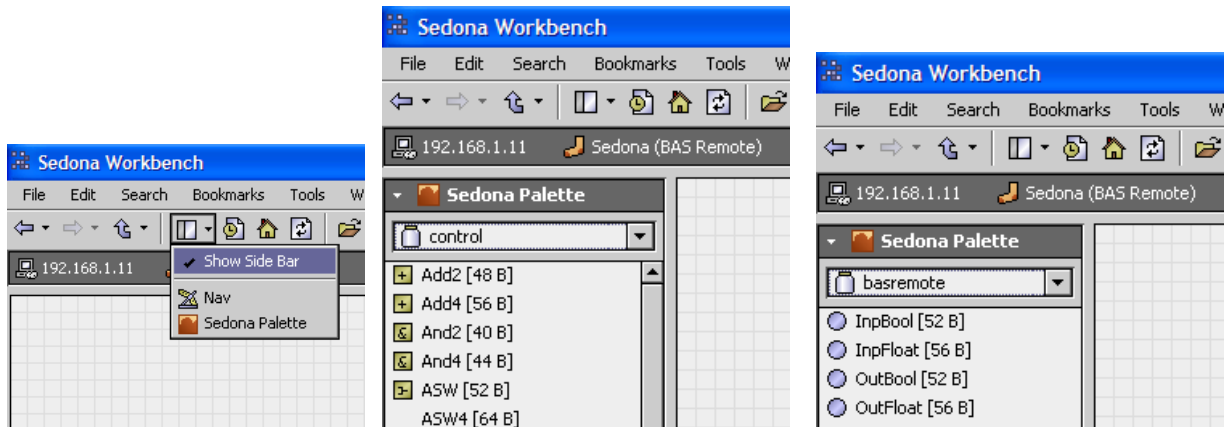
Sedona Workbench

File Edit Search Bookmarks Tools W

192.168.1.11

✓ Show Side Bar

Nav

Sedona Palette

Sedona Workbench

File Edit Search Bookmarks Tools W

192.168.1.11 Sedona (BAS Remote)

Sedona Palette

control

Add2 [48 B]

Add4 [56 B]

And2 [40 B]

And4 [44 B]

ASW [52 B]

ASW4 [64 B]

Sedona Workbench

File Edit Search Bookmarks Tools W

192.168.1.11 Sedona (BAS Remote)

Sedona Palette

basremote

InpBool [52 B]

InpFloat [56 B]

OutBool [52 B]

OutFloat [56 B]